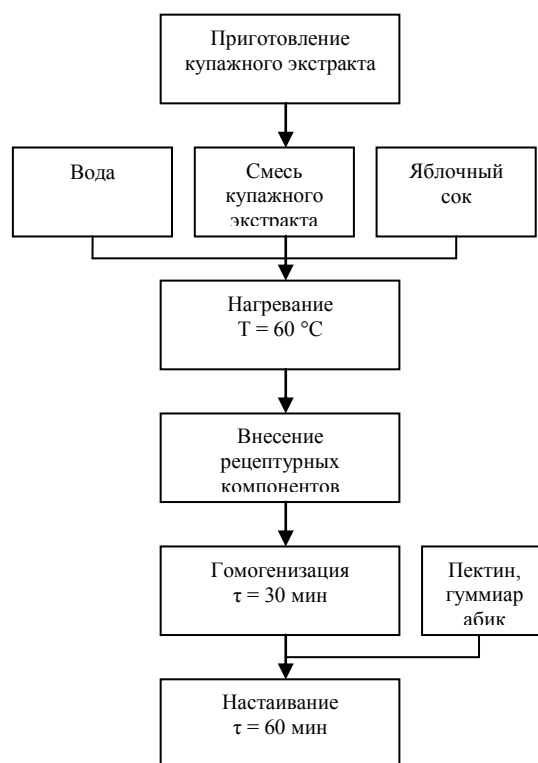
Приготовление купажного экстракта

Вода

Смесь купажного экстракта

Яблочный сок

Нагревание
T = 60 °C

Внесение рецептурных компонентов

Гомогенизация
$\tau$ = 30 мин

Пектин, гуммиар абик

Настаивание
$\tau$ = 60 мин